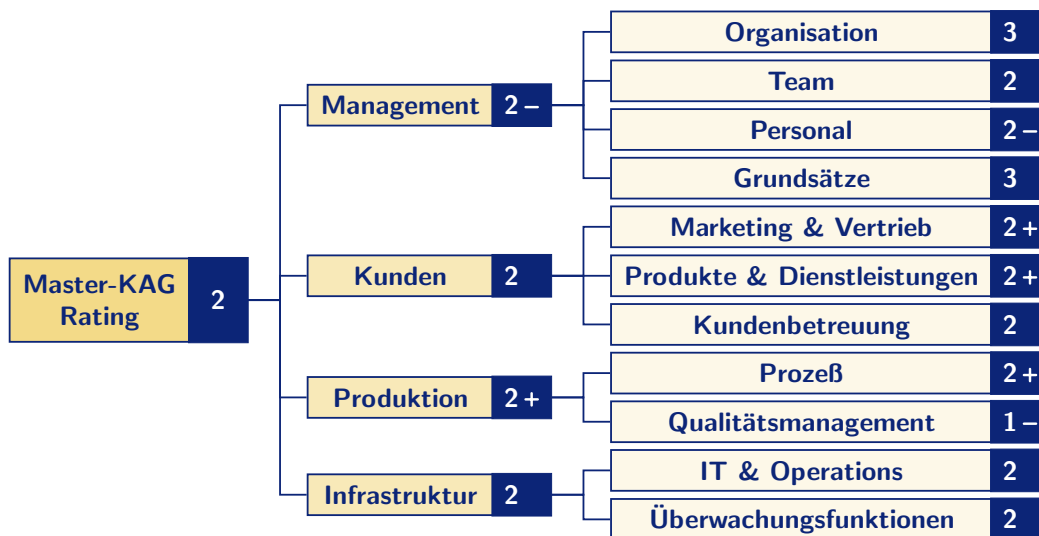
Master-KAG Rating 2

Management 2 –

Organisation 3

Team 2

Personal 2 –

Grundsätze 3

Kunden 2

Marketing & Vertrieb 2 +

Produkte & Dienstleistungen 2 +

Kundenbetreuung 2

Produktion 2 +

Prozeß 2 +

Qualitätsmanagement 1 –

Infrastruktur 2

IT & Operations 2

Überwachungsfunktionen 2